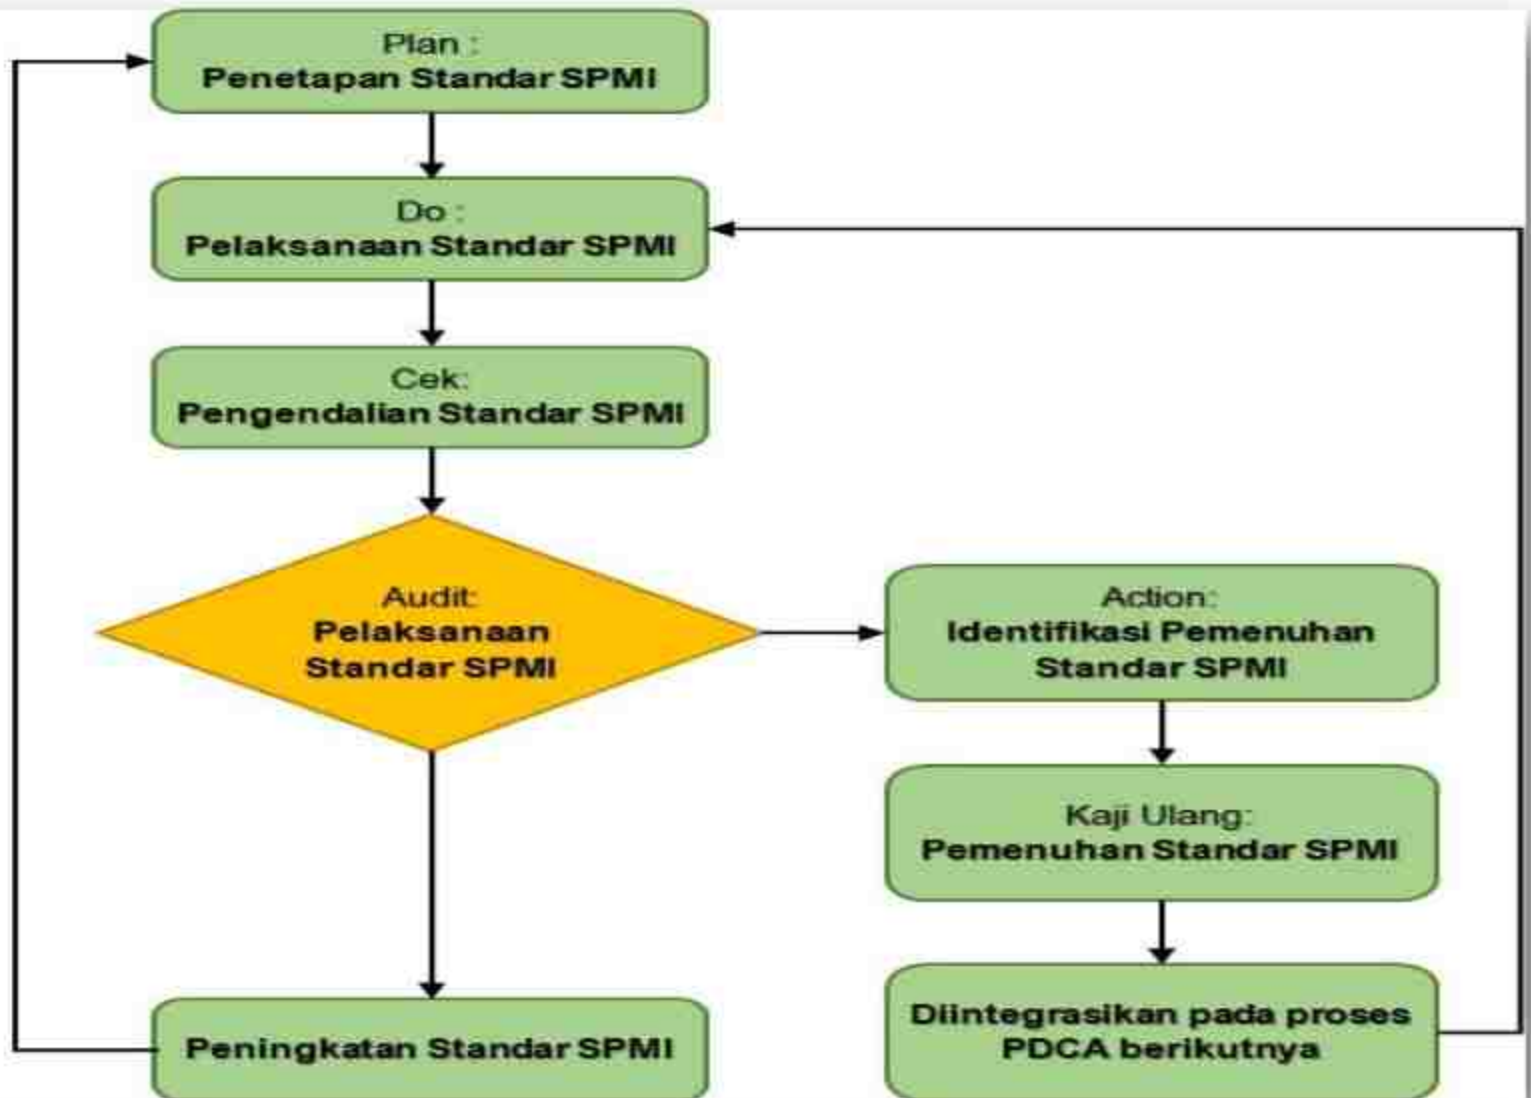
Plan :
Penetapan Standar SPMI

Do :
Pelaksanaan Standar SPMI

Cek:
Pengendalian Standar SPMI

Audit:
Pelaksanaan Standar SPMI

Action:
Identifikasi Pemenuhan Standar SPMI

Kaji Ulang:
Pemenuhan Standar SPMI

Diintegrasikan pada proses PDCA berikutnya

Peningkatan Standar SPMI